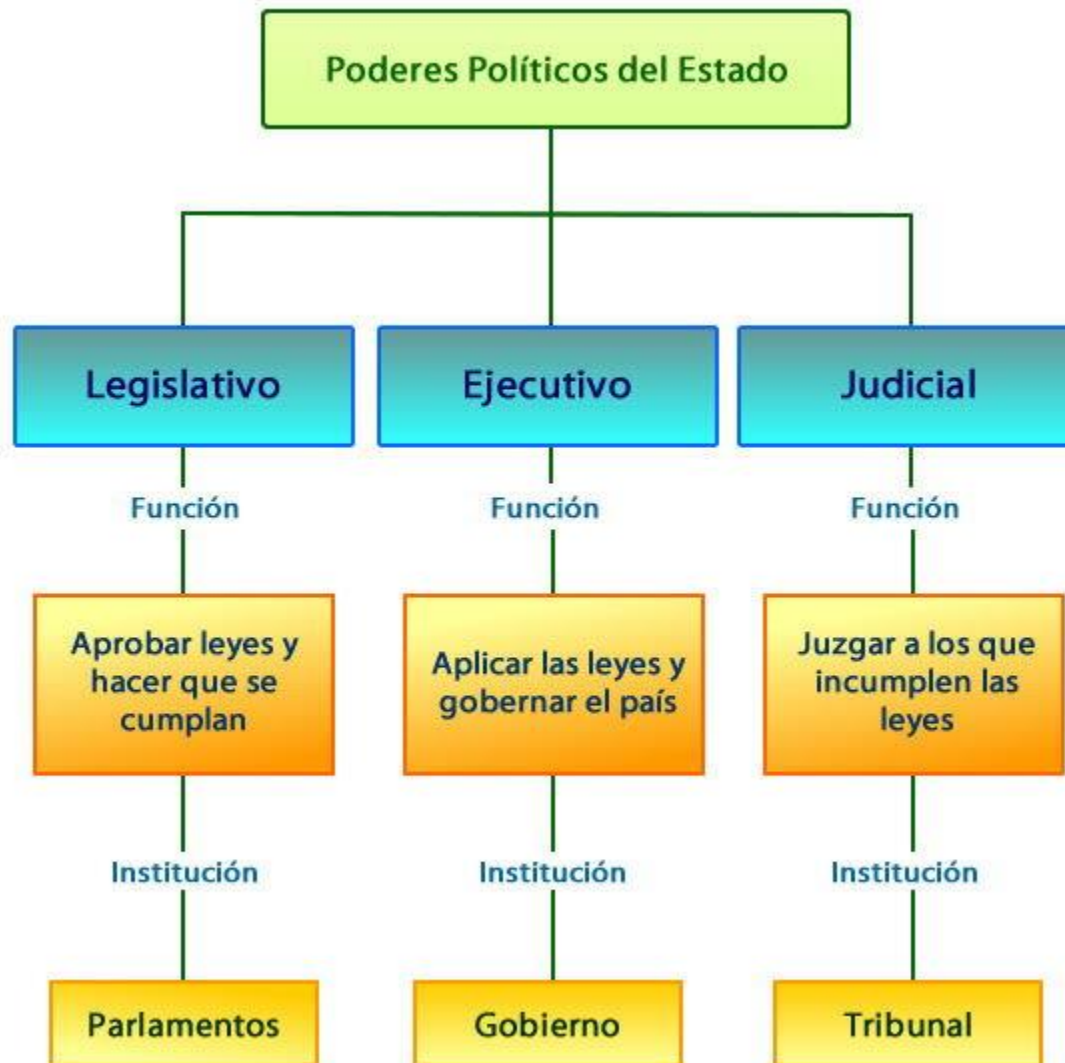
Poderes Políticos del Estado

Legislativo

Función

Aprobar leyes y hacer que se cumplan

Institución

Parlamentos

Ejecutivo

Función

Aplicar las leyes y gobernar el país

Institución

Gobierno

Judicial

Función

Juzgar a los que incumplen las leyes

Institución

Tribunal